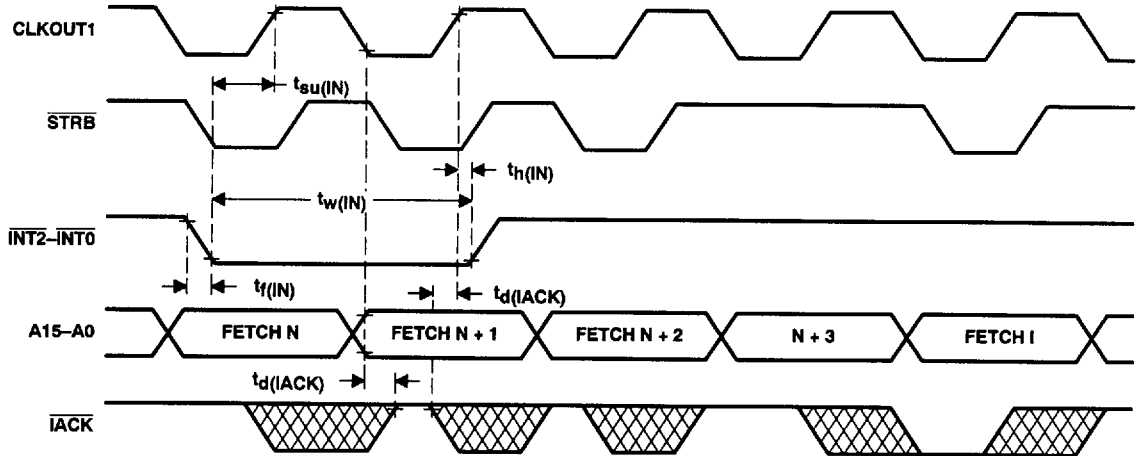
CLKOUT1

$t_{su(IN)}$

$\overline{STRB}$

$t_{h(IN)}$

$t_{w(IN)}$

$\overline{INT2}$–$\overline{INT0}$

$t_{f(IN)}$

$t_{d(IACK)}$

A15–A0

FETCH N

FETCH N + 1

FETCH N + 2

N + 3

FETCH I

$t_{d(IACK)}$

$\overline{IACK}$